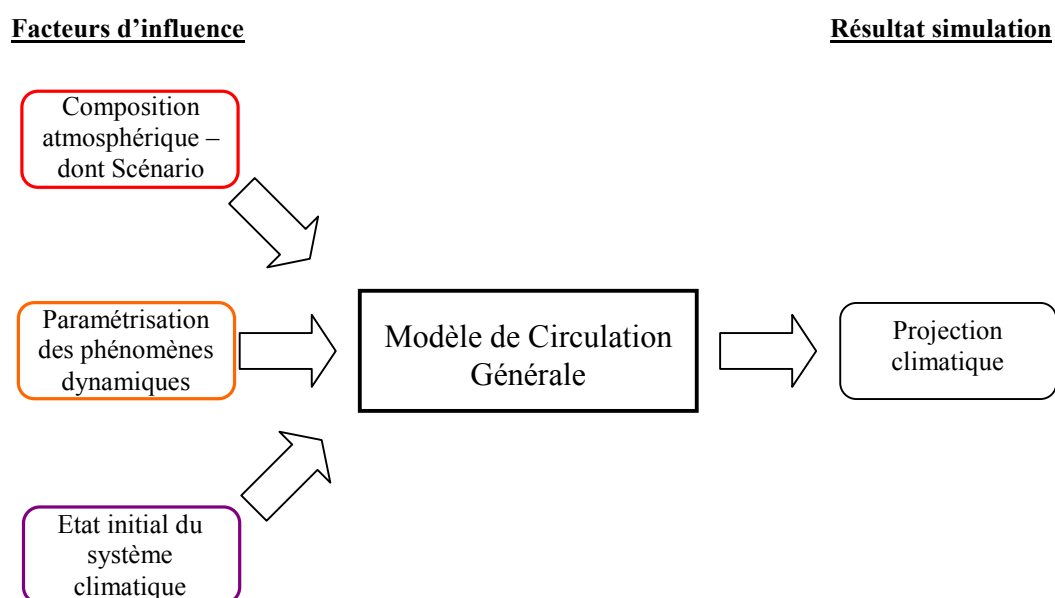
Facteurs d'influence

Résultat simulation

Composition atmosphérique – dont Scénario

Paramétrisation des phénomènes dynamiques

Modèle de Circulation Générale

Projection climatique

Etat initial du système climatique